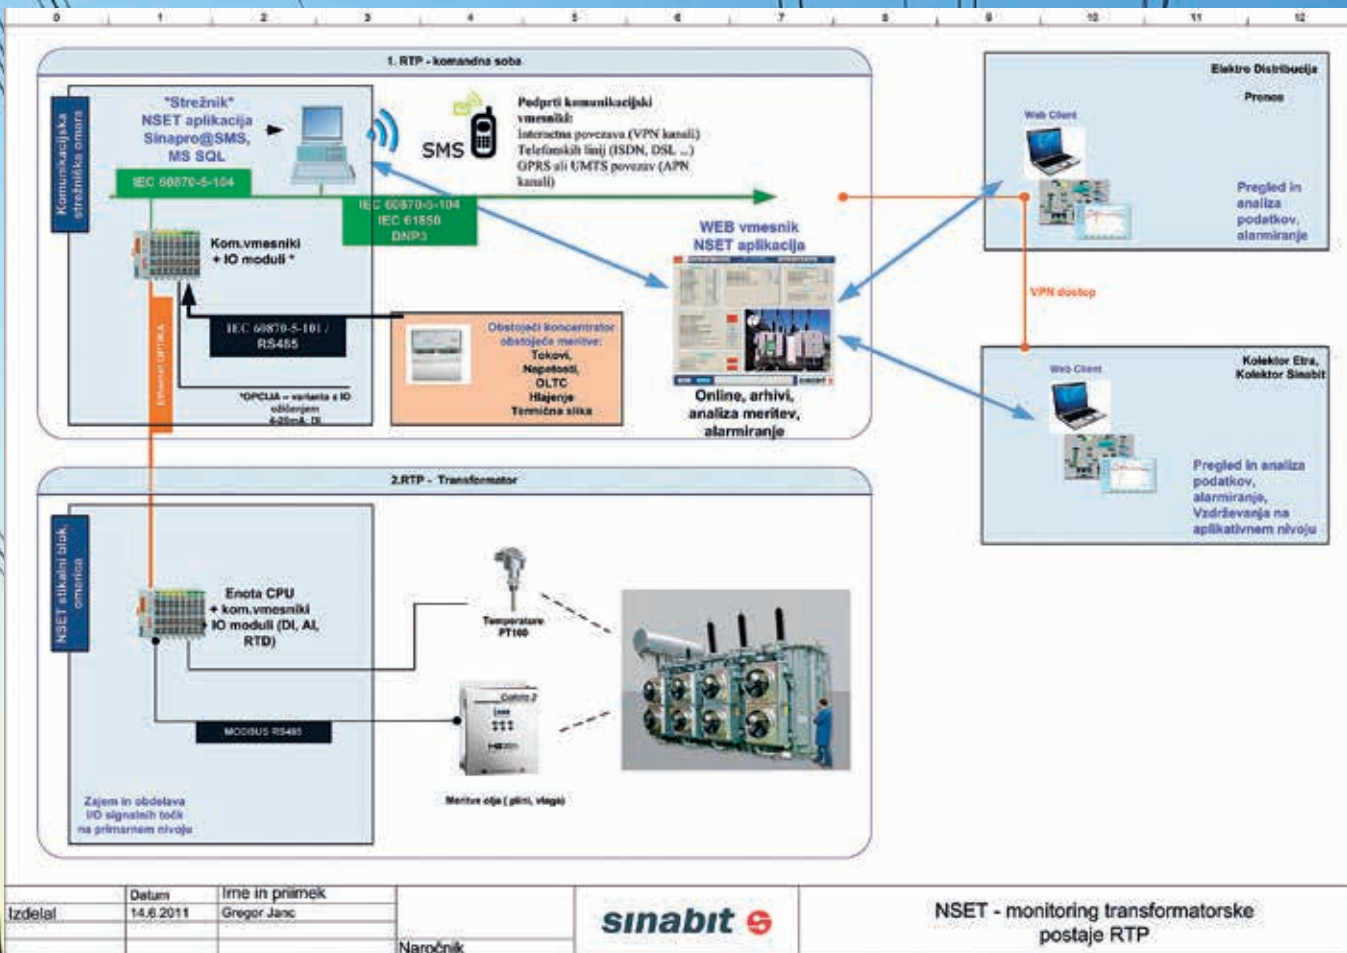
0 1 2 3 4 5 6 7 8 9 10 11 12

1. RTP - komandna soba

Komunikacijska strežniška omara

"Strežnik" NSET aplikacija Sinapro@SMS, MS SQL

IEC 60870-5-104

SMS

Podprti komunikacijski vmesniki:
Internetna povezava (VPN kanali)
Telefonskih linij (ISDN, DSL ...)
GPRS ali UMTS povezav (APN kanali)

IEC 60870-5-104
IEC 61850
DNP3

Kom.vmesniki + IO moduli *

IEC 60870-5-101 / RS485

Ethernet OPTIKA

*OPCIJA – varianta z IO ožičenjem 4-20mA, DI

Obstoječi koncentrator obstoječe meritve:
Tokovi,
Napetosti,
OLTC
Hlajenje
Termična slika

WEB vmesnik NSET aplikacija

Online, arhivi, analiza meritev, alarmiranje

Elektro Distribucija
Prenos

Web Client

Pregled in analiza podatkov, alarmiranje

VPN dostop

Kolektor Etra, Kolektor Sinabit

Web Client

Pregled in analiza podatkov, alarmiranje, Vzdrževanja na aplikativnem nivoju

2.RTP - Transformator

NSET stikalni blok, omarica

Enota CPU + kom.vmesniki + IO moduli (DI, AI, RTD)

Temperature PT100

MODBUS RS485

Meritve olja ( plini, vlaga)

Zajem in obdelava I/O signalnih točk na primarnem nivoju

| | Datum | Ime in priimek |
|---|---|---|
| Izdelal | 14.6.2011 | Gregor Janc |

Naročnik

sinabit

NSET - monitoring transformatorske postaje RTP